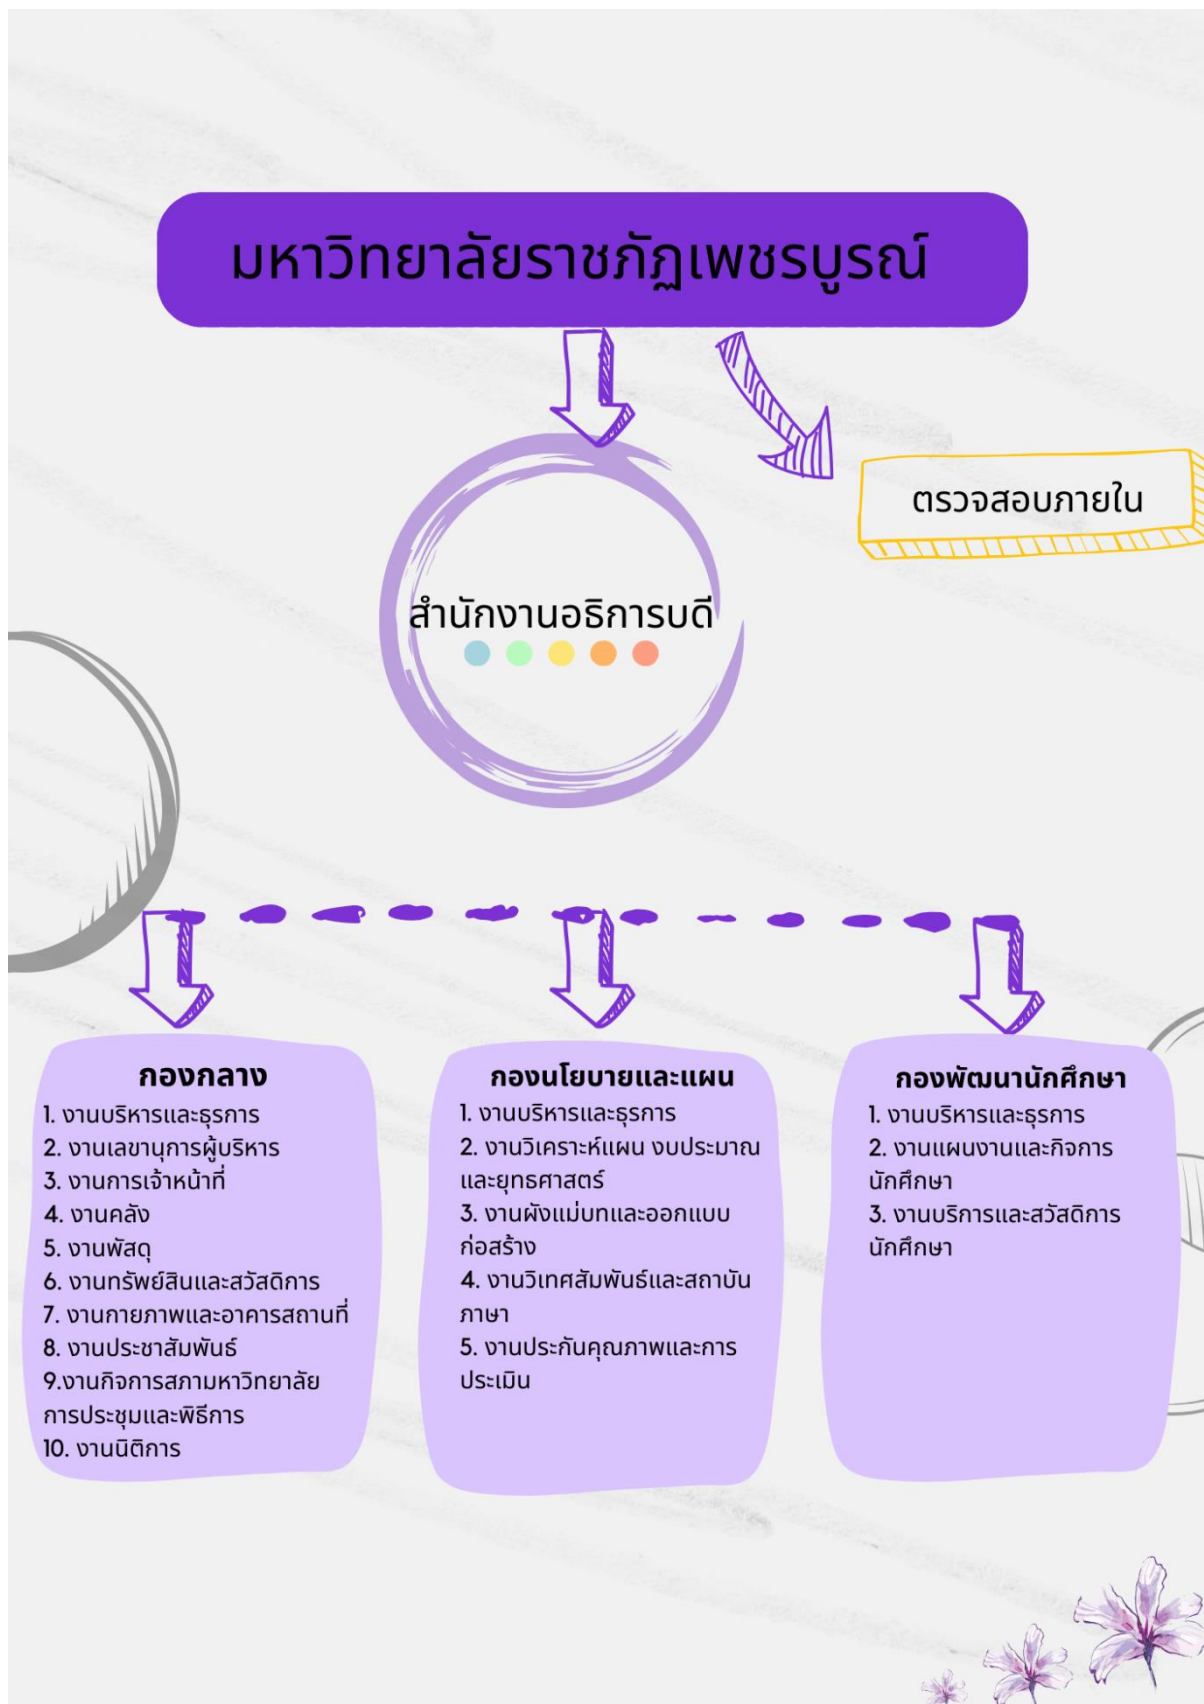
มหาวิทยาลัยราชภัฏเพชรบูรณ์

ตรวจสอบภายใน

สำนักงานอธิการบดี

กองกลาง
1. งานบริหารและธุรการ
2. งานเลขานุการผู้บริหาร
3. งานการเจ้าหน้าที่
4. งานคลัง
5. งานพัสดุ
6. งานทรัพย์สินและสวัสดิการ
7. งานกายภาพและอาคารสถานที่
8. งานประชาสัมพันธ์
9.งานกิจการสภามหาวิทยาลัย การประชุมและพิธีการ
10. งานนิติการ

กองนโยบายและแผน
1. งานบริหารและธุรการ
2. งานวิเคราะห์แผน งบประมาณ และยุทธศาสตร์
3. งานผังแม่บทและออกแบบ ก่อสร้าง
4. งานวิเทศสัมพันธ์และสถาบันภาษา
5. งานประกันคุณภาพและการประเมิน

กองพัฒนานักศึกษา
1. งานบริหารและธุรการ
2. งานแผนงานและกิจการนักศึกษา
3. งานบริการและสวัสดิการนักศึกษา